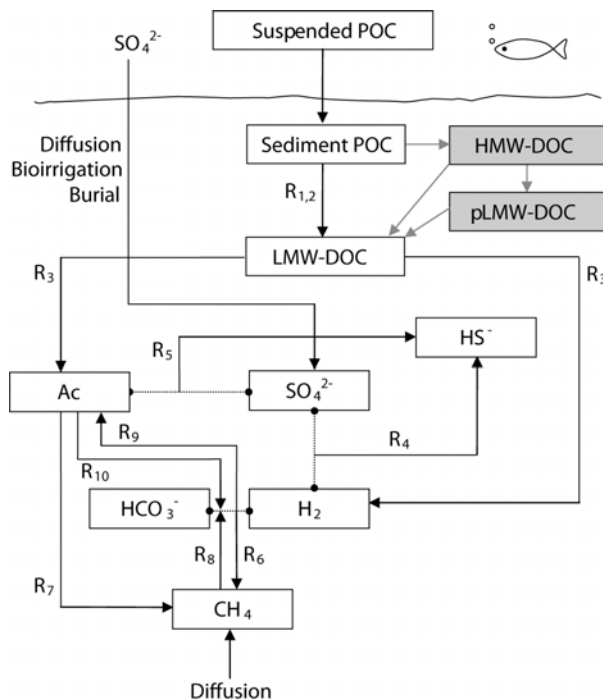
$SO_4^{2-}$

Suspended POC

Diffusion
Bioirrigation
Burial

Sediment POC

HMW-DOC

$R_{1,2}$

pLMW-DOC

LMW-DOC

$R_3$

$R_3$

$R_5$

$HS^-$

Ac

$SO_4^{2-}$

$R_9$

$R_4$

$R_{10}$

$HCO_3^-$

$H_2$

$R_8$

$R_6$

$R_7$

$CH_4$

Diffusion